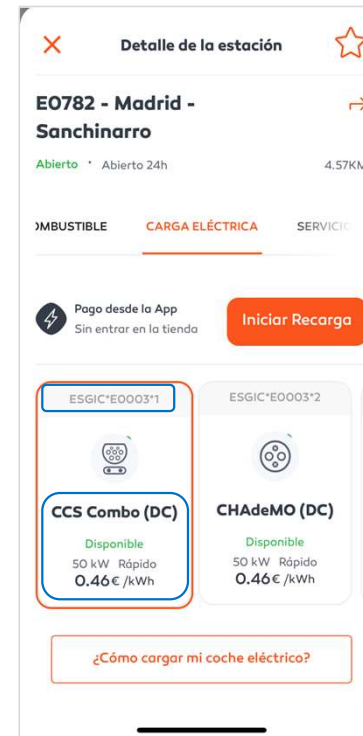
Detalle de la estación

E0782 - Madrid - Sanchinarro

Abierto · Abierto 24h

4.57KM

MBUSTIBLE

CARGA ELÉCTRICA

SERVICI

Pago desde la App
Sin entrar en la tienda

Iniciar Recarga

ESGIC*E0003*1

CCS Combo (DC)
Disponible
50 kW Rápido
0.46€ /kWh

ESGIC*E0003*2

CHAdeMO (DC)
Disponible
50 kW Rápido
0.46€ /kWh

¿Cómo cargar mi coche eléctrico?